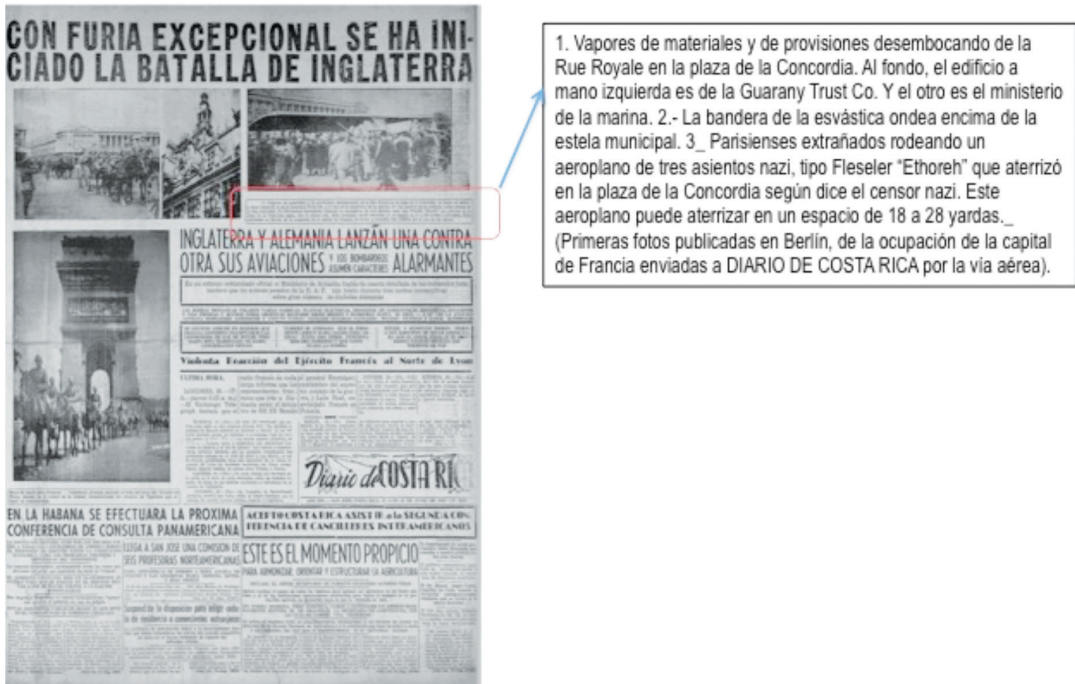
CON FURIA EXCEPCIONAL SE HA INICIADO LA BATALLA DE INGLATERRA

INGLATERRA Y ALEMANIA LANZAN UNA CONTRA OTRA SUS AVIACIONES Y LOS BOMBARDEOS ASUMEN CARACTERES ALARMANTES

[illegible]

Violenta Reacción del Ejército Francés al Norte de Lyon

ULTIMA HORA

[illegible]

Diario de COSTA RICA

EN LA HABANA SE EFECTUARA LA PROXIMA CONFERENCIA DE CONSULTA PANAMERICANA

ACEPTO COSTA RICA ASISTIR a la SEGUNDA CONFERENCIA DE CANCILLERES INTERAMERICANOS

LLEGA A SAN JOSE UNA COMISION DE SEIS PROFESORAS NORTEAMERICANAS

ESTE ES EL MOMENTO PROPICIO
PARA ARMONIZAR, ORIENTAR Y ESTRUCTURAR LA AGRICULTURA

Suspendida la disposición para exigir saldo de residencia a comerciantes extranjeros

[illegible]

1. Vapores de materiales y de provisiones desembocando de la Rue Royale en la plaza de la Concordia. Al fondo, el edificio a mano izquierda es de la Guarany Trust Co. Y el otro es el ministerio de la marina. 2.- La bandera de la esvástica ondea encima de la estela municipal. 3_ Parisienses extrañados rodeando un aeroplano de tres asientos nazi, tipo Fleseler "Ethoreh" que aterrizó en la plaza de la Concordia según dice el censor nazi. Este aeroplano puede aterrizar en un espacio de 18 a 28 yardas._ (Primeras fotos publicadas en Berlín, de la ocupación de la capital de Francia enviadas a DIARIO DE COSTA RICA por la vía aérea).